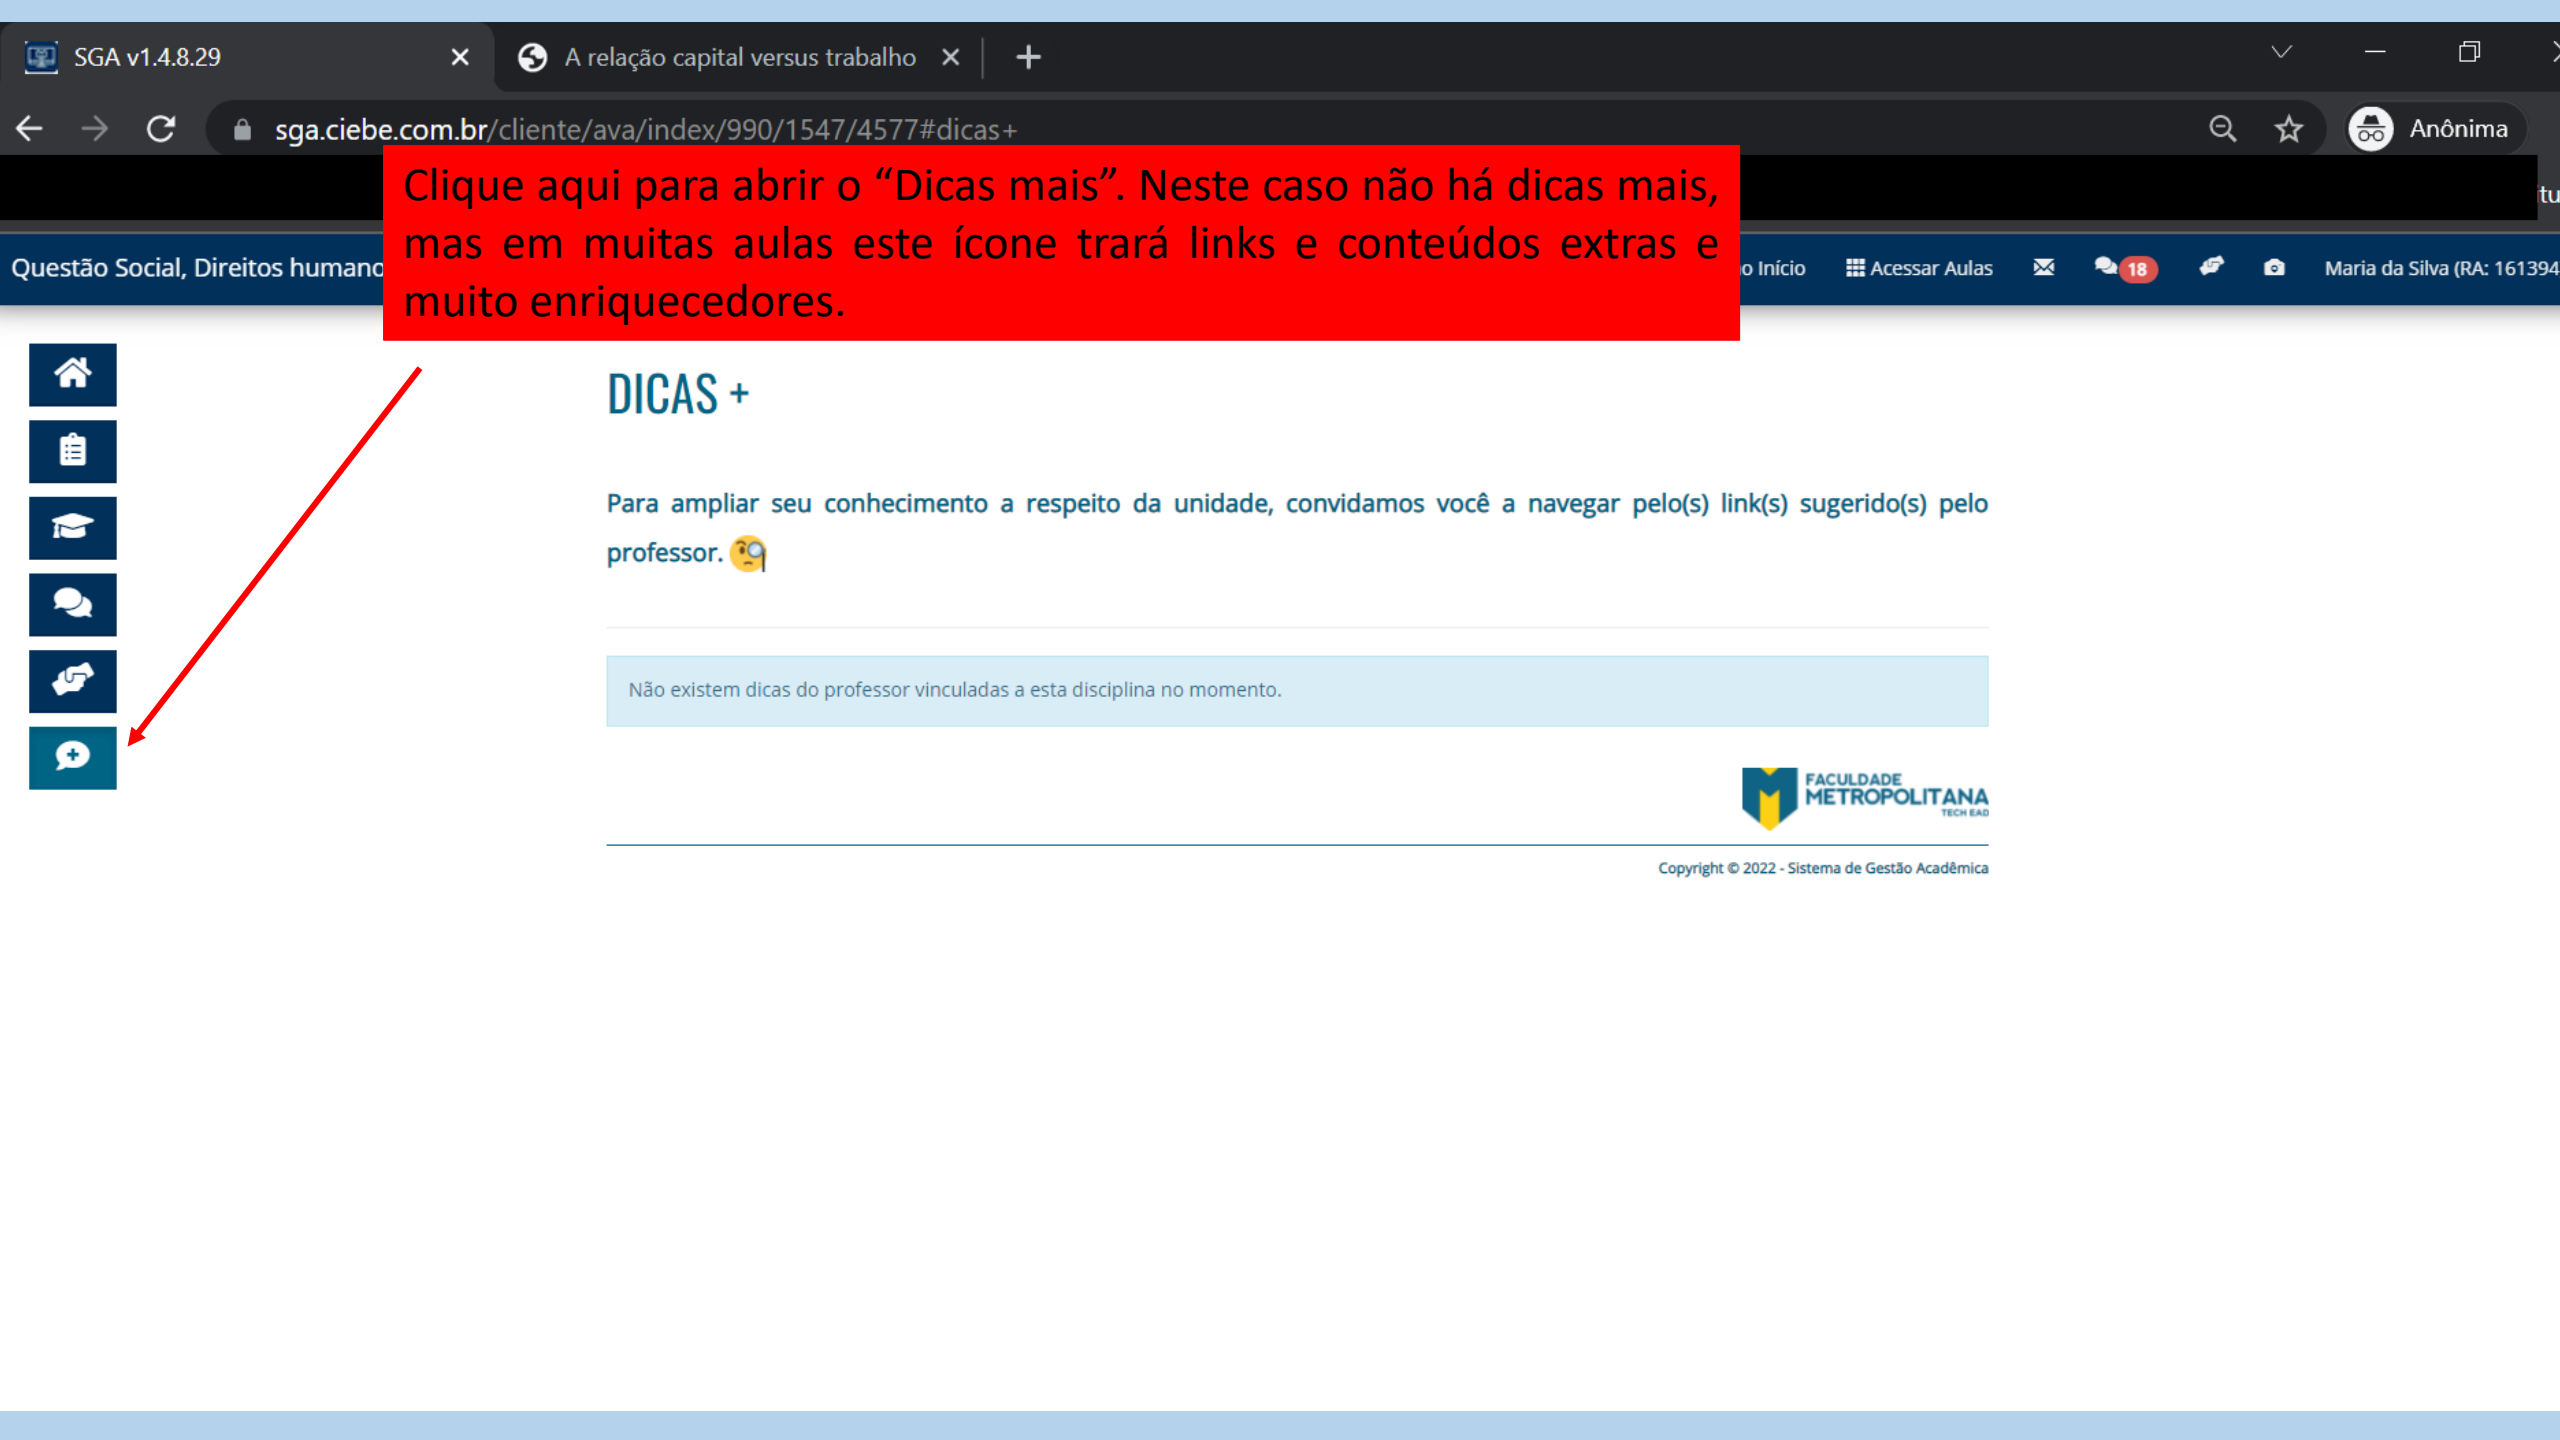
SGA v1.4.8.29 ×
A relação capital versus trabalho ×
+

sga.ciebe.com.br/cliente/ava/index/990/1547/4577#dicas+

Anônima

tu

Clique aqui para abrir o “Dicas mais”. Neste caso não há dicas mais, mas em muitas aulas este ícone trará links e conteúdos extras e muito enriquecedores.

Questão Social, Direitos humano

o Início   Acessar Aulas   18   Maria da Silva (RA: 161394

DICAS +

Para ampliar seu conhecimento a respeito da unidade, convidamos você a navegar pelo(s) link(s) sugerido(s) pelo professor.

Não existem dicas do professor vinculadas a esta disciplina no momento.

FACULDADE METROPOLITANA TECH EAD

Copyright © 2022 - Sistema de Gestão Acadêmica